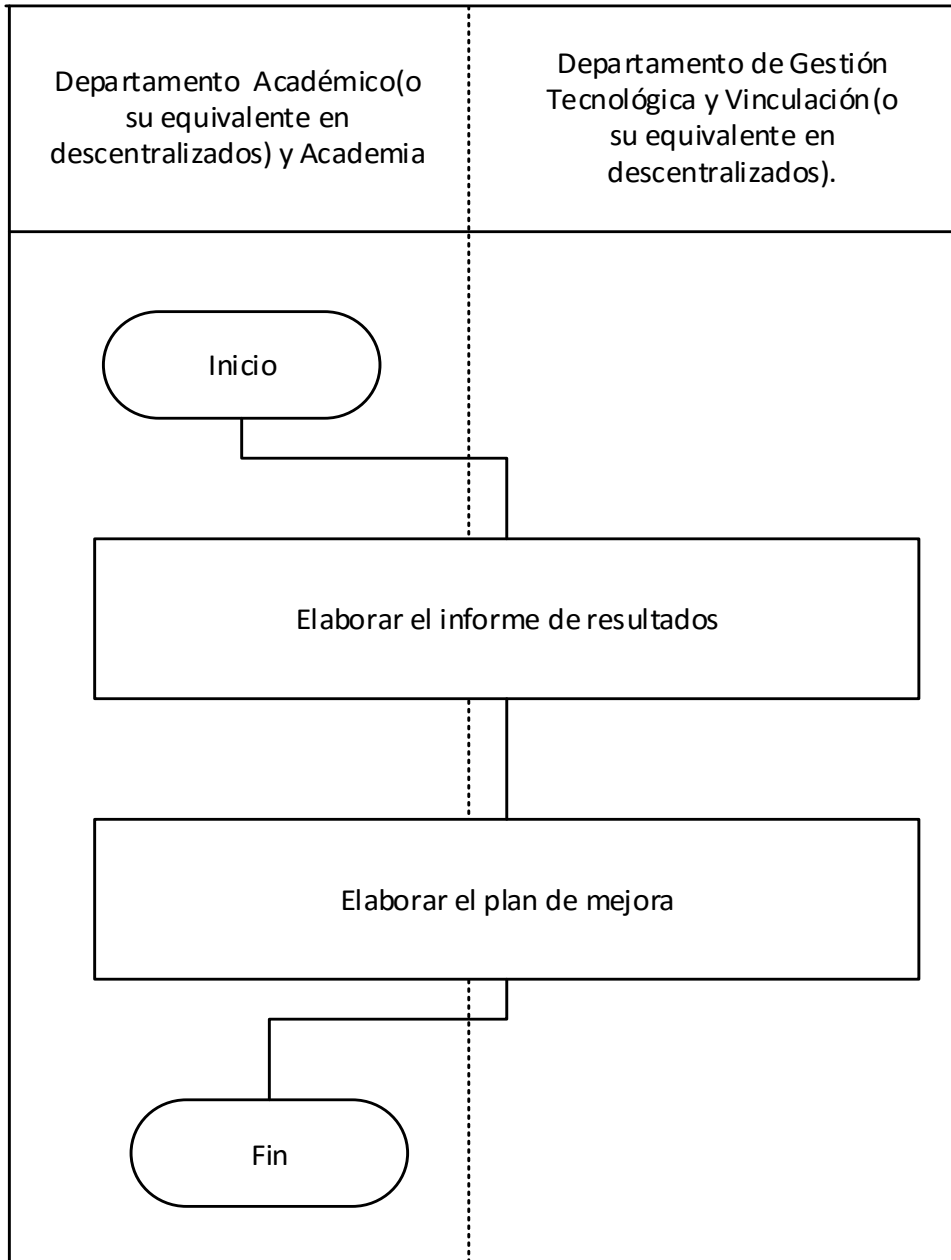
| Departamento Académico(o su equivalente en descentralizados) y Academia | Departamento de Gestión Tecnológica y Vinculación(o su equivalente en descentralizados). |
|---|---|

Inicio

Elaborar el informe de resultados

Elaborar el plan de mejora

Fin